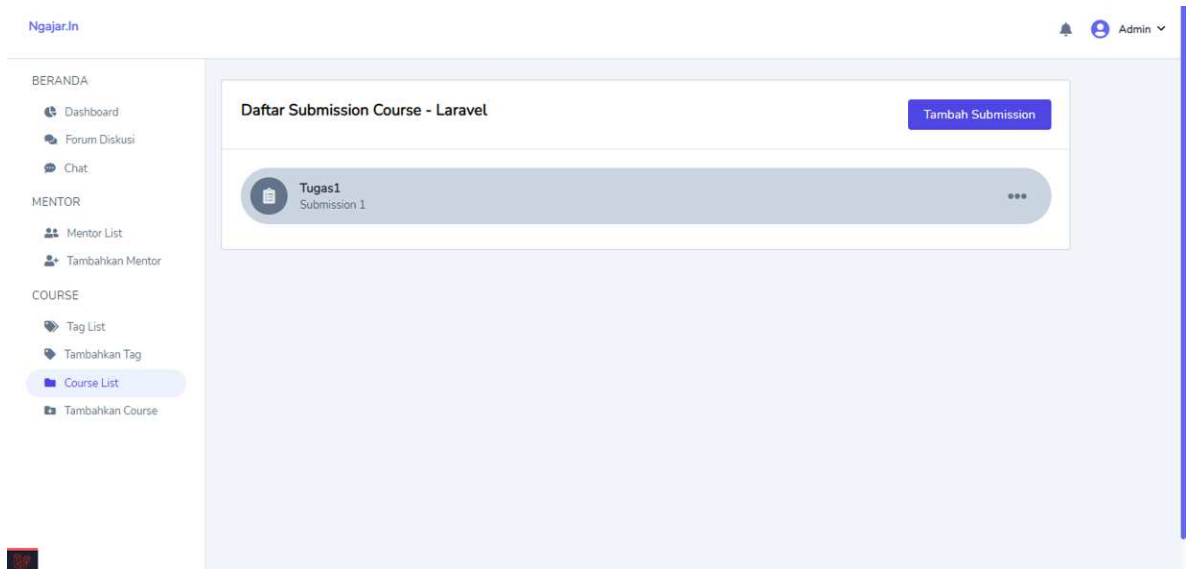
Ngajar.In

Admin

BERANDA

Dashboard

Forum Diskusi

Chat

MENTOR

Mentor List

Tambahkan Mentor

COURSE

Tag List

Tambahkan Tag

Course List

Tambahkan Course

Daftar Submission Course - Laravel

Tambah Submission

Tugas1
Submission 1

•••